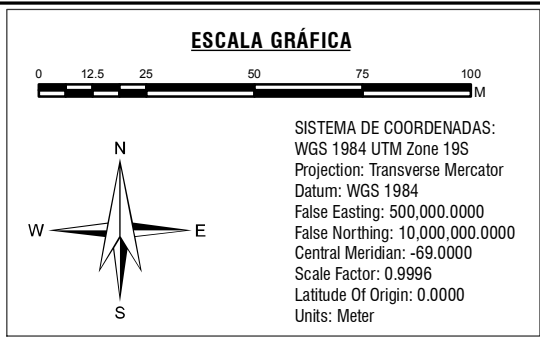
ESCALA GRÁFICA

0 12.5 25 50 75 100
M

N
W E
S

SISTEMA DE COORDENADAS:
WGS 1984 UTM Zone 19S
Projection: Transverse Mercator
Datum: WGS 1984
False Easting: 500,000.0000
False Northing: 10,000,000.0000
Central Meridian: -69.0000
Scale Factor: 0.9996
Latitude Of Origin: 0.0000
Units: Meter